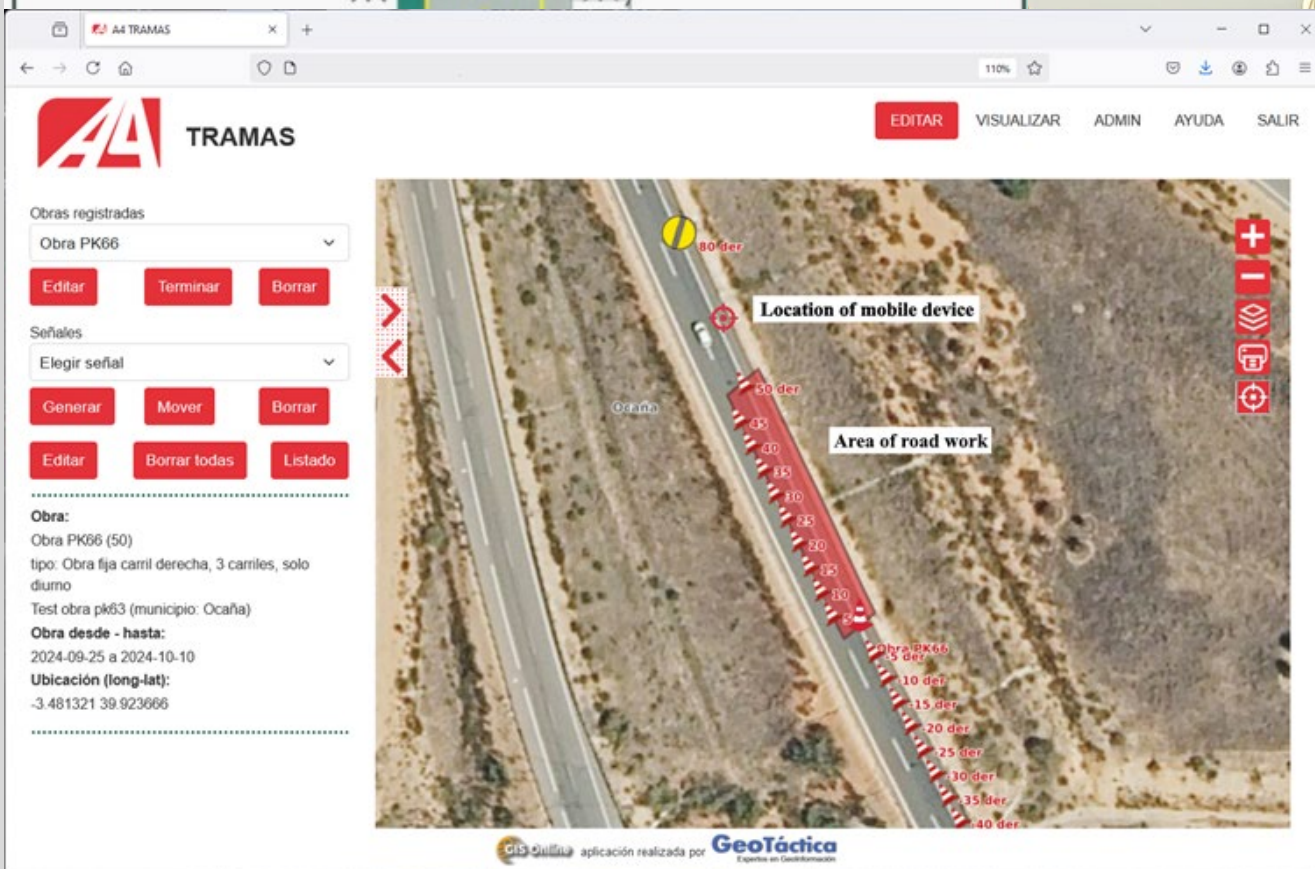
A4 TRAMAS

110%

A4 TRAMAS

EDITAR VISUALIZAR ADMIN AYUDA SALIR

Obras registradas
Obra PK66
Editar Terminar Borrar
Señales
Elegir señal
Generar Mover Borrar
Editar Borrar todas Listado

Obra:
Obra PK66 (50)
tipo: Obra fija carril derecha, 3 carriles, solo diurno
Test obra pk63 (municipio: Ocaña)
Obra desde - hasta:
2024-09-25 a 2024-10-10
Ubicación (long-lat):
-3.481321 39.923666

80 der
Location of mobile device
50 der
45
40
35
30
25
20
15
10
5
Ocaña
Area of road work
Obra PK66
5 der
10 der
15 der
20 der
25 der
30 der
35 der
40 der

GIS Online aplicación realizada por GeoTáctica Expertos en Geoinformación